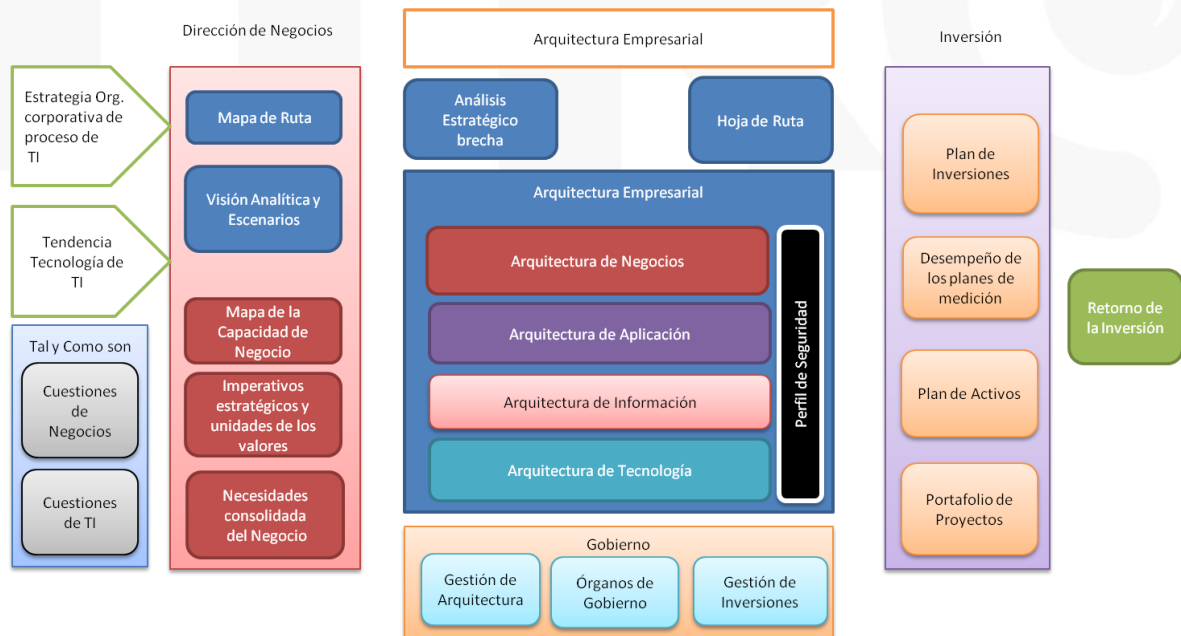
Estrategia Org. corporativa de proceso de TI

Tendencia Tecnología de TI

Tal y Como son

Cuestiones de Negocios

Cuestiones de TI

Dirección de Negocios

Mapa de Ruta

Visión Analítica y Escenarios

Mapa de la Capacidad de Negocio

Imperativos estratégicos y unidades de los valores

Necesidades consolidada del Negocio

Arquitectura Empresarial

Análisis Estratégico brecha

Hoja de Ruta

Arquitectura Empresarial

Arquitectura de Negocios

Arquitectura de Aplicación

Arquitectura de Información

Arquitectura de Tecnología

Perfil de Seguridad

Gobierno

Gestión de Arquitectura

Órganos de Gobierno

Gestión de Inversiones

Inversión

Plan de Inversiones

Desempeño de los planes de medición

Plan de Activos

Portafolio de Proyectos

Retorno de la Inversión